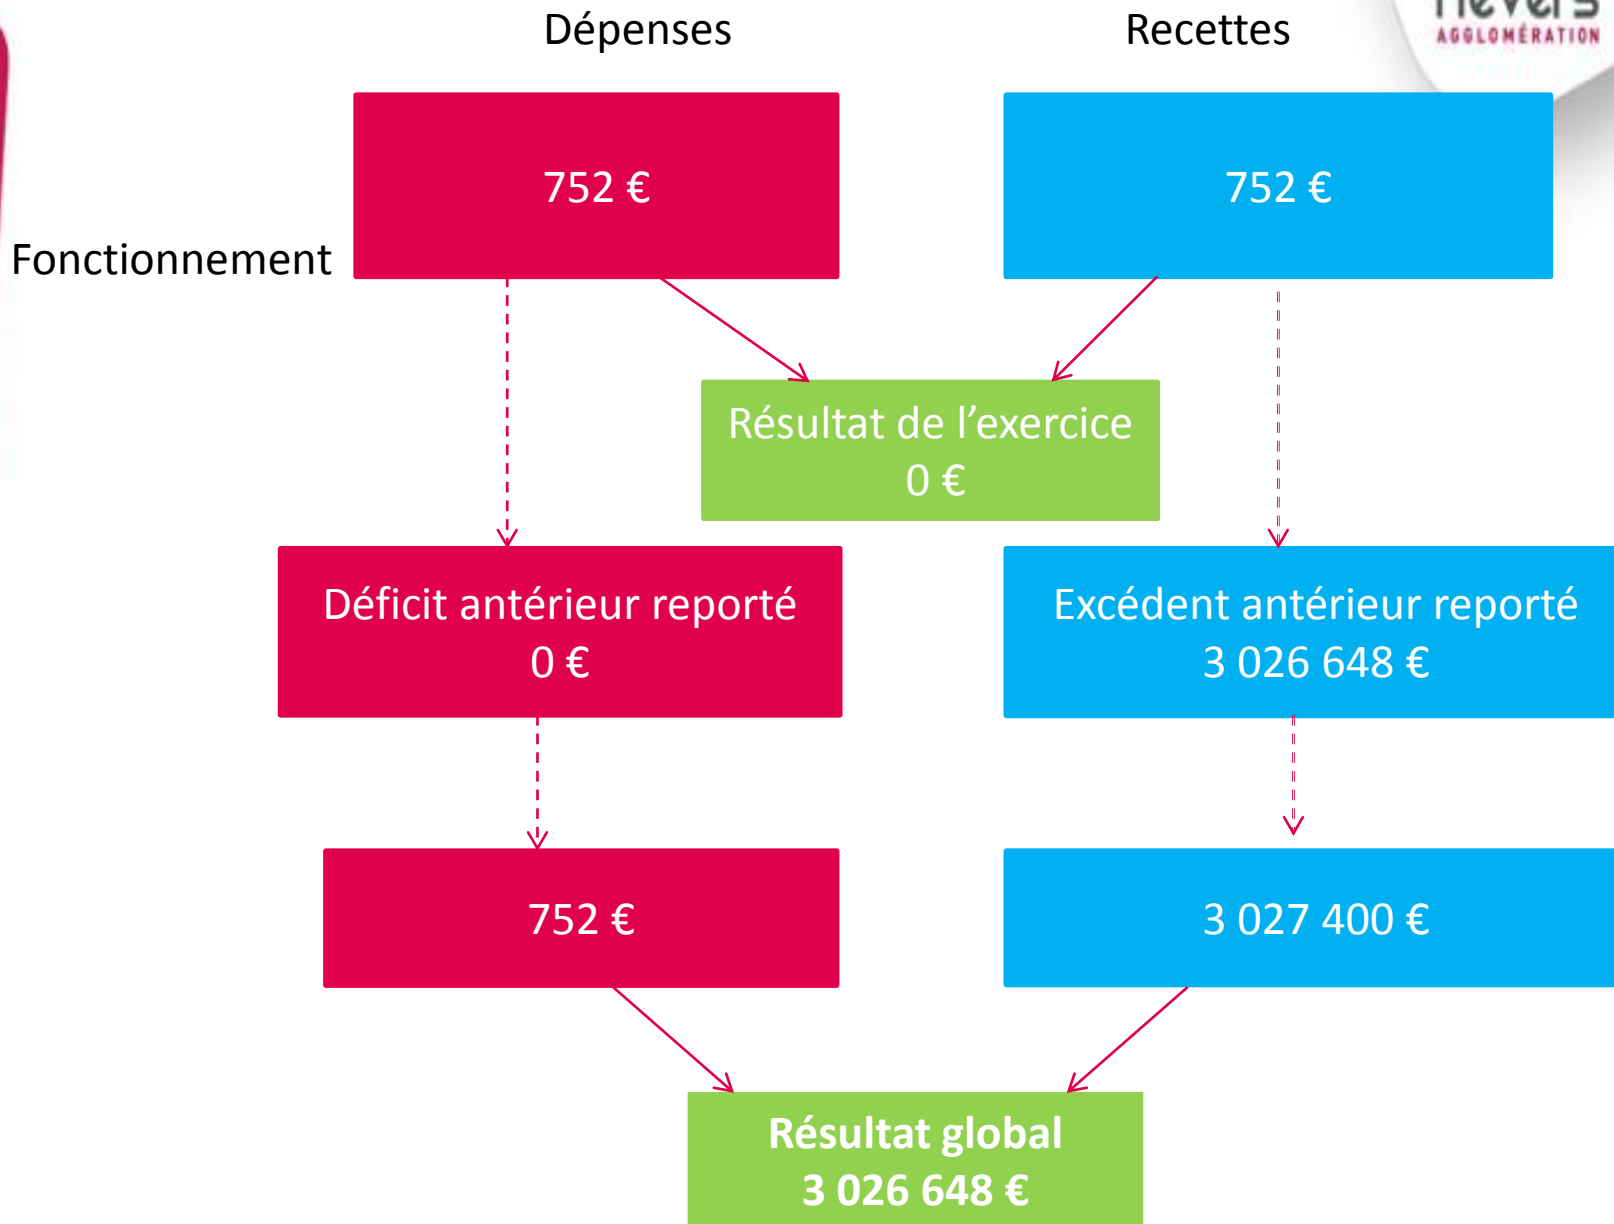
nevers
AGGLOMÉRATION

Dépenses

Recettes

Fonctionnement

752 €

752 €

Résultat de l'exercice
0 €

Déficit antérieur reporté
0 €

Excédent antérieur reporté
3 026 648 €

752 €

3 027 400 €

Résultat global
3 026 648 €